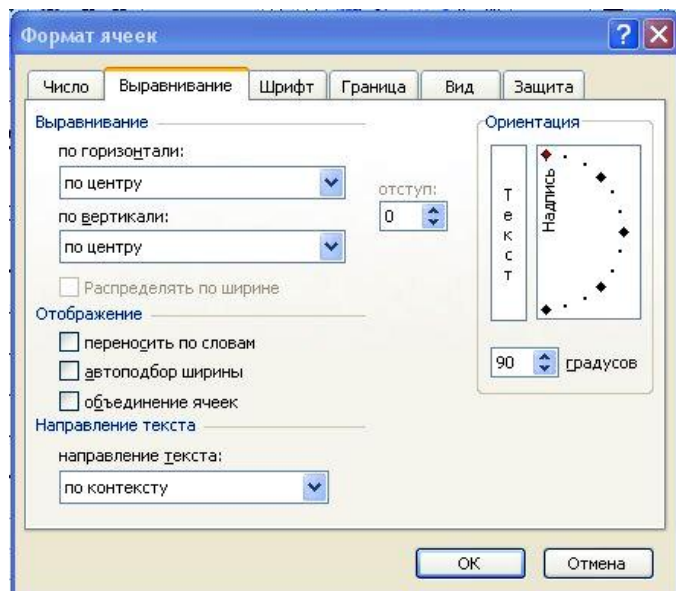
Формат ячеек

Число | Выравнивание | Шрифт | Граница | Вид | Защита

Выравнивание

по горизонтали:

по центру

по вертикали:

по центру

отступ:

0

Распределять по ширине

Отображение

переносить по словам

автоподбор ширины

объединение ячеек

Направление текста

направление текста:

по контексту

Ориентация

Текст

Надпись

90 градусов

OK

Отмена